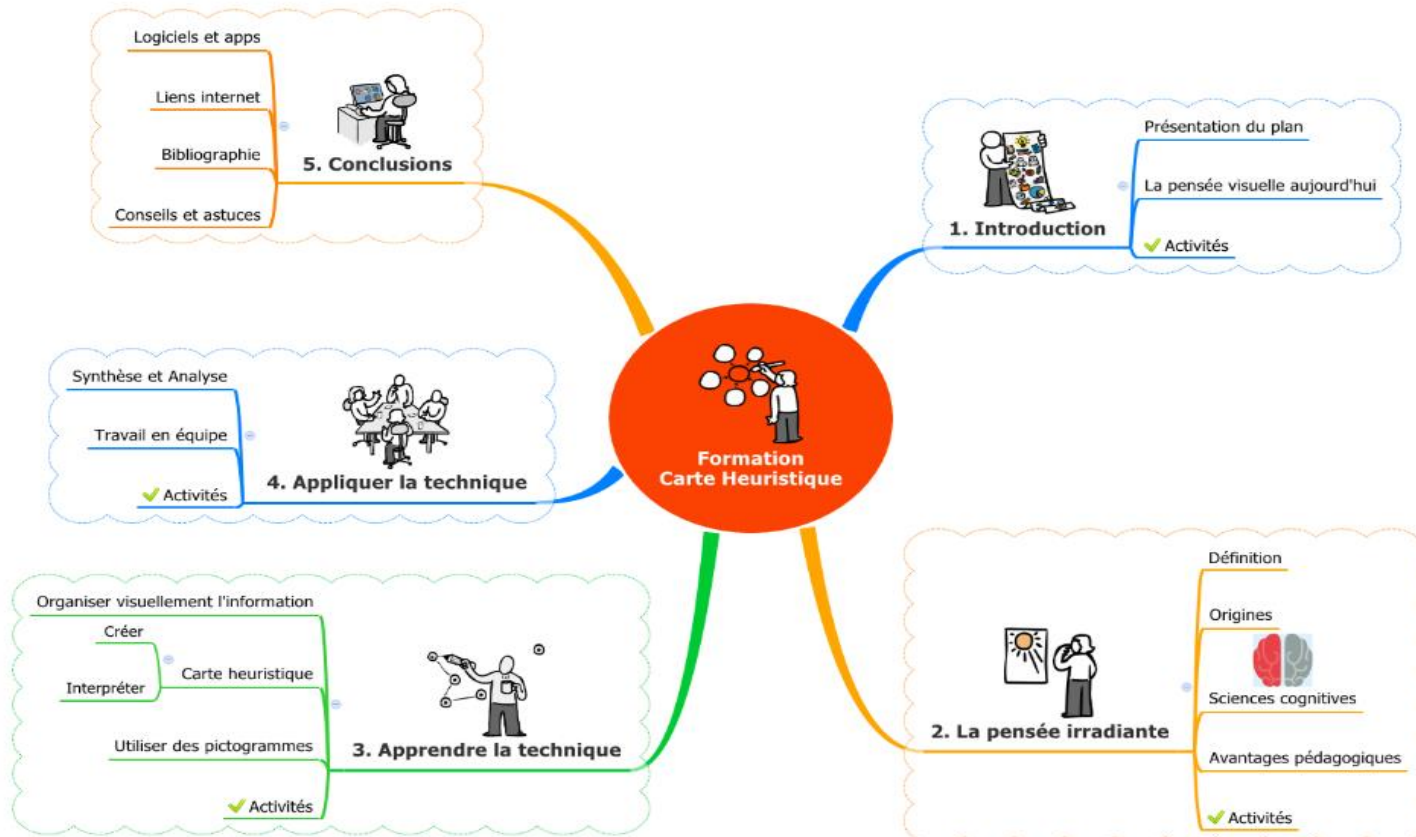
Formation
Carte Heuristique

1. Introduction
Présentation du plan
La pensée visuelle aujourd'hui
Activités

2. La pensée irradiante
Définition
Origines
Sciences cognitives
Avantages pédagogiques
Activités

3. Apprendre la technique
Organiser visuellement l'information
Carte heuristique
Créer
Interpréter
Utiliser des pictogrammes
Activités

4. Appliquer la technique
Synthèse et Analyse
Travail en équipe
Activités

5. Conclusions
Logiciels et apps
Liens internet
Bibliographie
Conseils et astuces